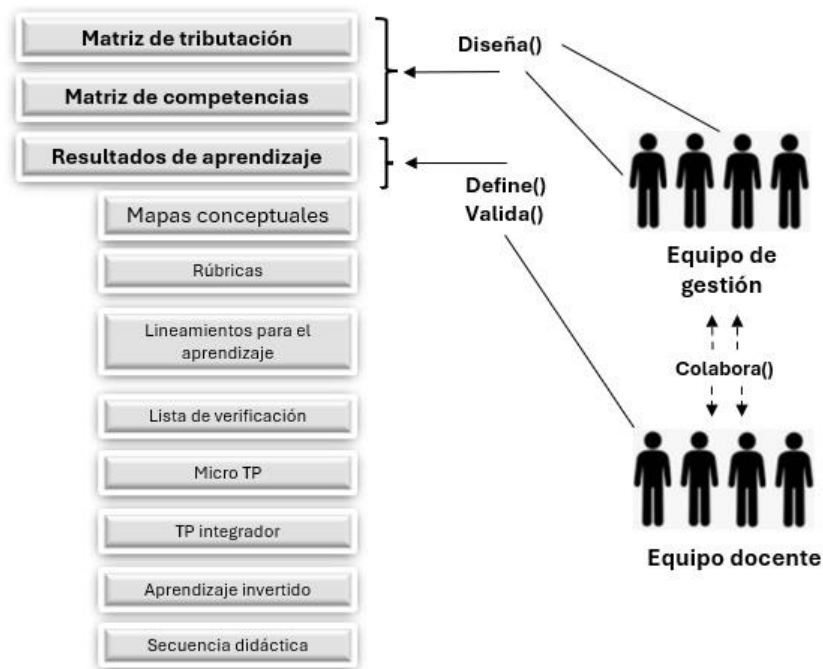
Matriz de tributación

Matriz de competencias

Resultados de aprendizaje

Mapas conceptuales

Rúbricas

Lineamientos para el aprendizaje

Lista de verificación

Micro TP

TP integrador

Aprendizaje invertido

Secuencia didáctica

Diseña()

Define()
Valida()

Equipo de gestión

Colabora()

Equipo docente